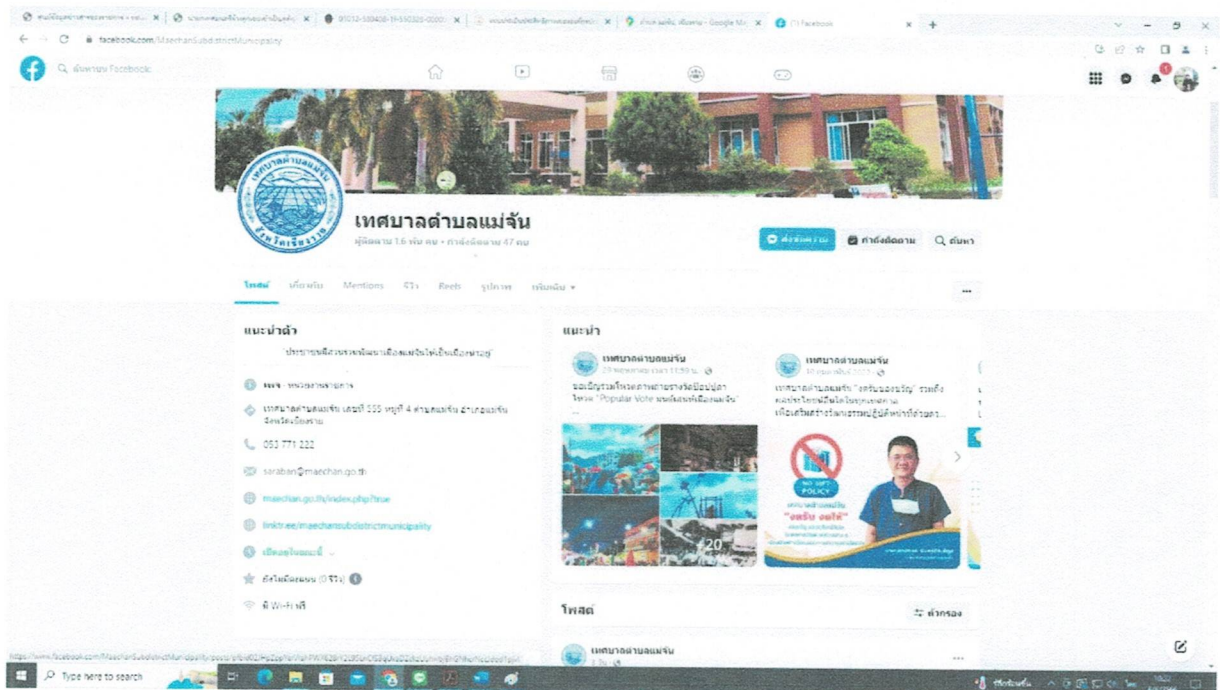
facebook.com/MaechanSubdistrictMunicipality

ค้นหาบน Facebook

เทศบาลตำบลแม่จัน
ผู้ติดตาม 1.6 พัน คน • กำลังติดตาม 47 คน

ส่งข้อความ
กำลังติดตาม
ค้นหา

โพสต์ เกี่ยวกับ Mentions รีวิว Reels รูปภาพ เพิ่มเติม

แนะนำตัว
"ประชาชนมีส่วนร่วมพัฒนาเมืองแม่จันให้น่าอยู่"

เพจ · หน่วยงานราชการ

เทศบาลตำบลแม่จัน เลขที่ 555 หมู่ที่ 4 ตำบลแม่จัน อำเภอแม่จัน จังหวัดเชียงราย

053 771 222

saraban@maechan.go.th

maechan.go.th/index.php/true

linktr.ee/maechansubdistrictmunicipality

เปิดอยู่ในขณะนี้

ยังไม่มีคะแนน (0 รีวิว)

มี Wi-Fi ฟรี

แนะนำ

เทศบาลตำบลแม่จัน
ขอเชิญร่วมโหวตภาพถ่ายรางวัลป็อปปูล่าโหวต "Popular Vote บนถิ่นเมืองแม่จัน"

เทศบาลตำบลแม่จัน
เทศบาลตำบลแม่จัน "งดรับของขวัญ" รวมถึงแนะนำไทยมีมิตรใจไม่ทุกเทศกาล เพื่อเสริมสร้างวัฒนธรรมผู้มีคุณค่าที่ถูกต้อง...

+20

NO GIFT POLICY
"งดรับ งดให้"

โพสต์
ตัวกรอง

เทศบาลตำบลแม่จัน

Type here to search